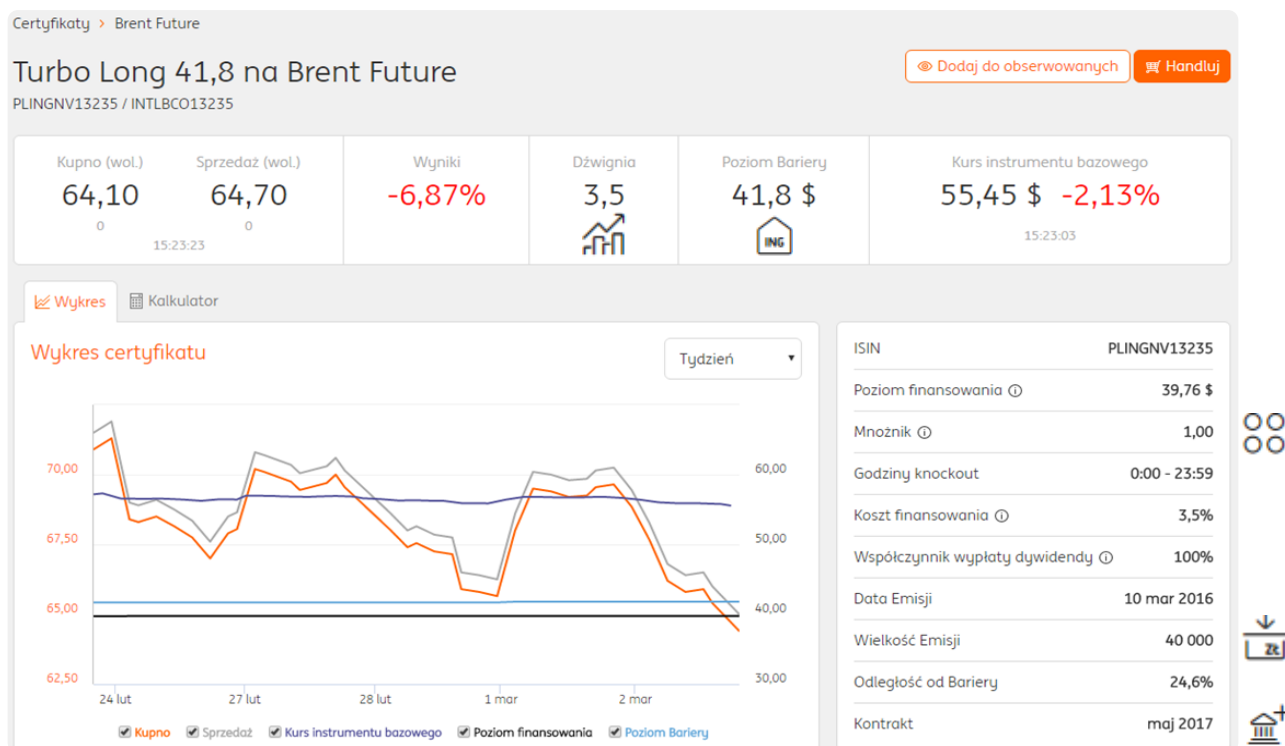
Certyfikaty > Brent Future

Turbo Long 41,8 na Brent Future
PLINGNV13235 / INTLBCO13235

Dodaj do obserwowanych
Handluj

Kupno (wol.)
64,10
0
Sprzedaż (wol.)
64,70
0
15:23:23

Wyniki
-6,87%

Dźwignia
3,5

Poziom Bariery
41,8 $
ING

Kurs instrumentu bazowego
55,45 $ -2,13%
15:23:03

Wykres
Kalkulator

Wykres certyfikatu
Tydzień

70,00
67,50
65,00
62,50
60,00
50,00
40,00
30,00
24 lut
27 lut
28 lut
1 mar
2 mar

Kupno
Sprzedaż
Kurs instrumentu bazowego
Poziom finansowania
Poziom Bariery

| ISIN | PLINGNV13235 |
|---|---|
| Poziom finansowania | 39,76 $ |
| Mnożnik | 1,00 |
| Godziny knockout | 0:00 - 23:59 |
| Koszt finansowania | 3,5% |
| Współczynnik wypłaty dywidendy | 100% |
| Data Emisji | 10 mar 2016 |
| Wielkość Emisji | 40 000 |
| Odległość od Bariery | 24,6% |
| Kontrakt | maj 2017 |

Zł